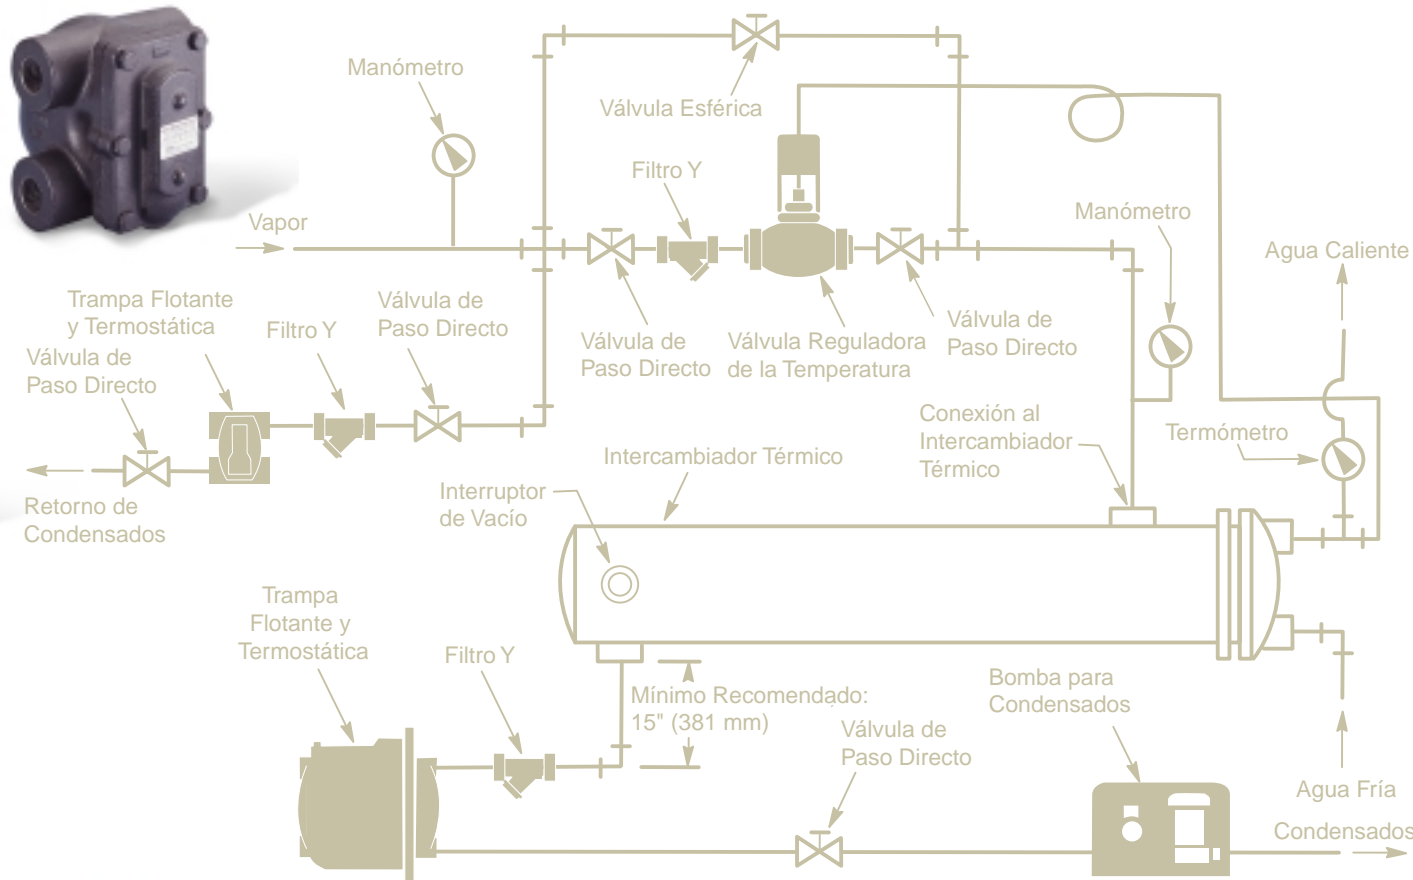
Manómetro

Válvula Esférica

Filtro Y

Vapor

Manómetro

Agua Caliente

Trampa Flotante y Termostática

Filtro Y

Válvula de Paso Directo

Válvula de Paso Directo

Válvula de Paso Directo

Válvula Reguladora de la Temperatura

Válvula de Paso Directo

Conexión al Intercambiador Térmico

Termómetro

Intercambiador Térmico

Interruptor de Vacío

Retorno de Condensados

Trampa Flotante y Termostática

Filtro Y

Mínimo Recomendado: 15" (381 mm)

Bomba para Condensados

Válvula de Paso Directo

Agua Fría

Condensados